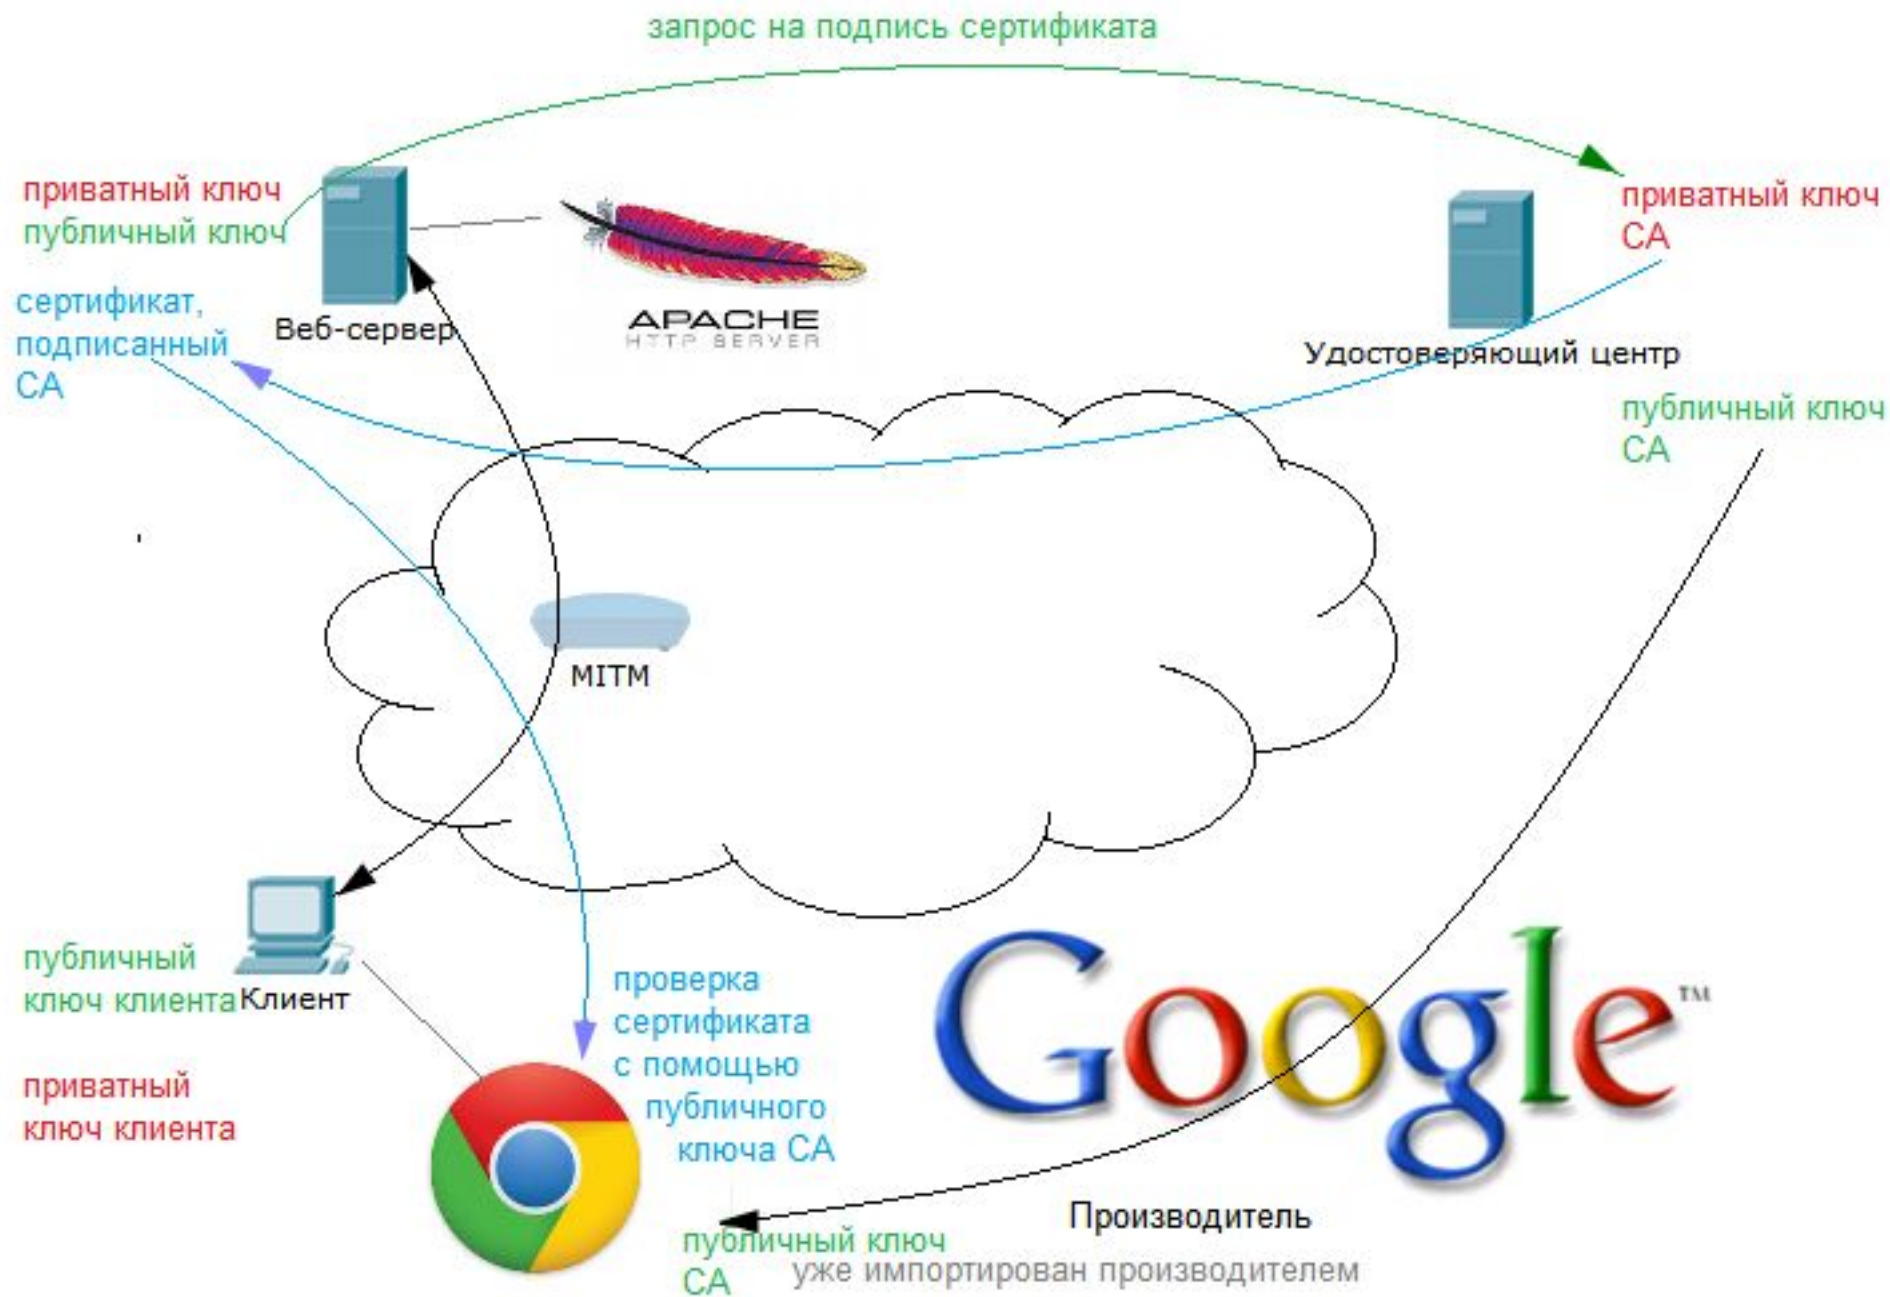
запрос на подпись сертификата

приватный ключ
публичный ключ

Веб-сервер

APACHE
HTTP SERVER

сертификат, подписанный CA

приватный ключ
CA

Удостоверяющий центр

публичный ключ
CA

MITM

публичный ключ клиента

Клиент

приватный ключ клиента

проверка сертификата с помощью публичного ключа CA

Google™

Производитель

публичный ключ
CA

уже импортирован производителем